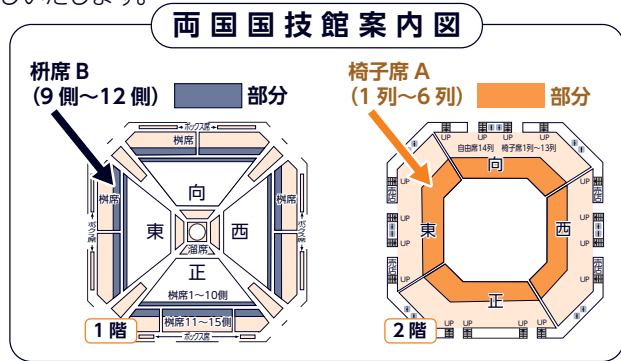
いたします。

両国国技館案内図

枡席 B
（9 側～12 側） 部分

椅子席 A
（1 列～6 列） 部分

ボックス席
桝席
桝席
ボックス席
ボックス席
向
東
西
溜席
正
桝席1～10側
桝席11～15側
ボックス席
1 階

UP
UP
UP
UP
UP
自由席14列
椅子席1列～13列
向
UP
UP
UP
UP
UP
東
西
UP
UP
UP
UP
UP
UP
UP
UP
正
UP
UP
UP
UP
2 階